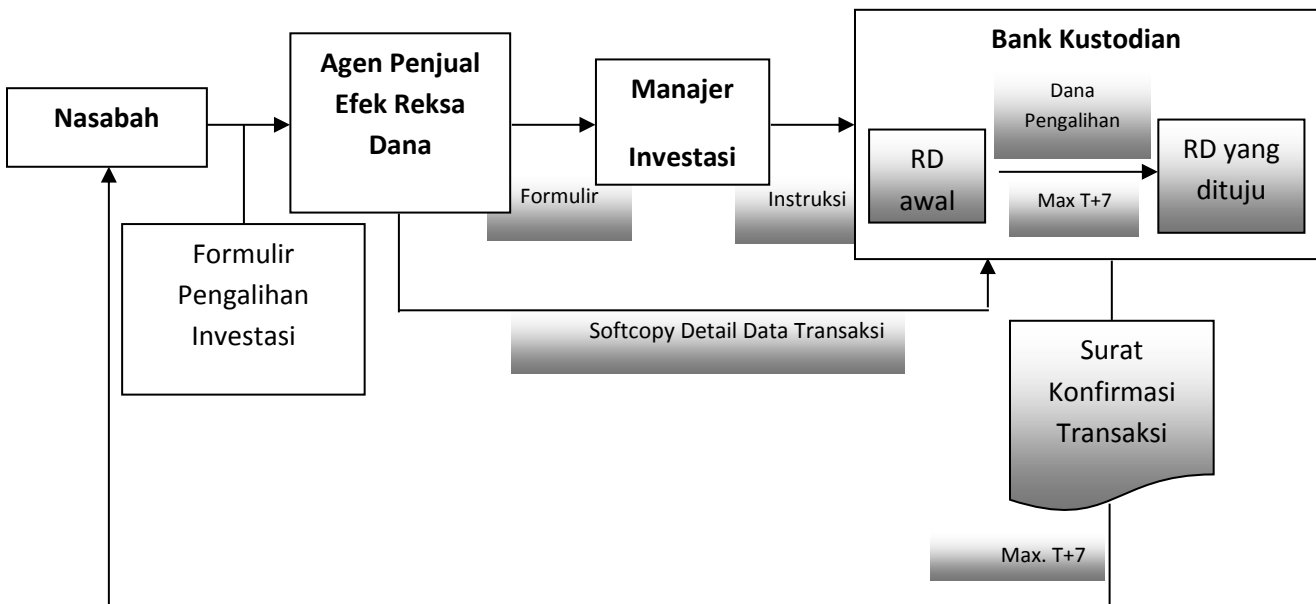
Nasabah

Formulir Pengalihan Investasi

Agen Penjual Efek Reksa Dana

Formulir

Manajer Investasi

Instruksi

Bank Kustodian

RD awal

Dana Pengalihan

Max T+7

RD yang dituju

Softcopy Detail Data Transaksi

Surat Konfirmasi Transaksi

Max. T+7